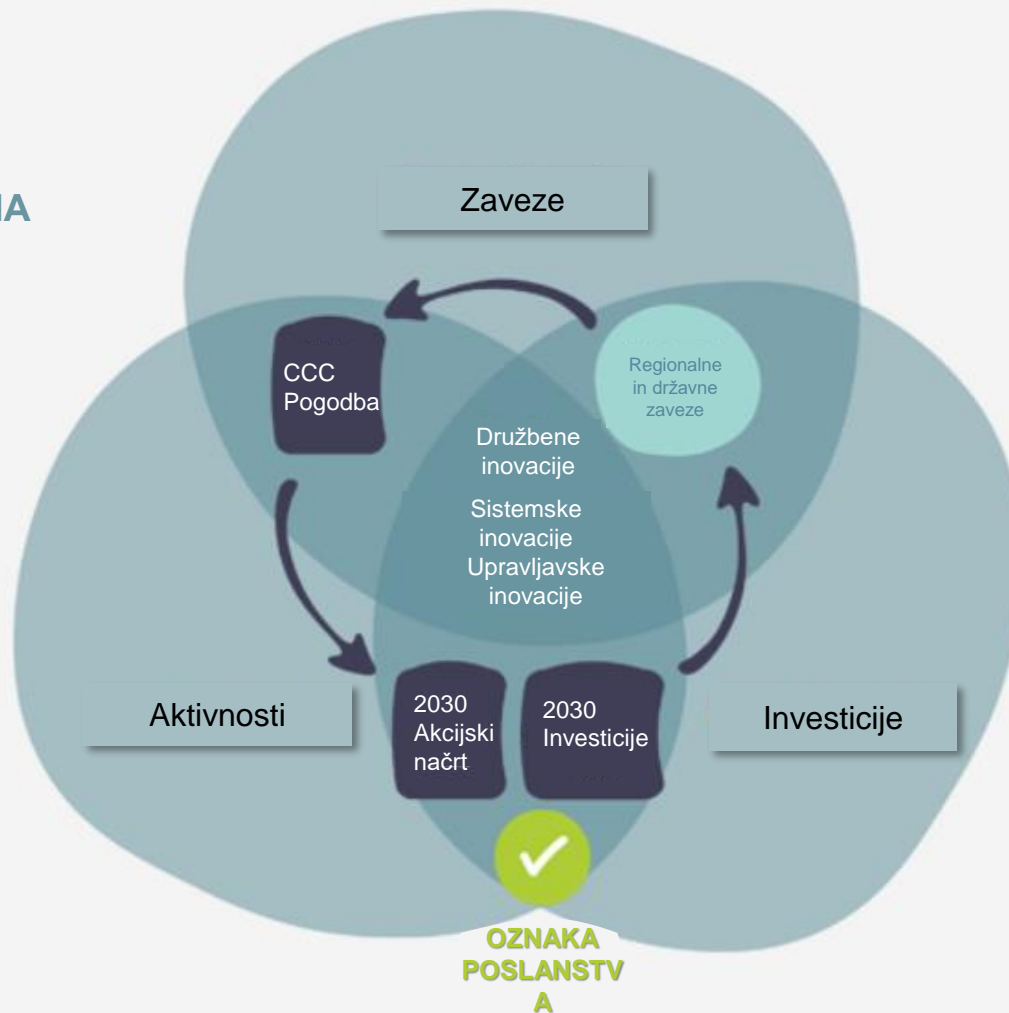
IA

Zaveze

CCC Pogodba

Regionalne in državne zaveze

Družbene inovacije

Sistemske inovacije

Upravljavske inovacije

Aktivnosti

2030 Akcijski načrt

2030 Investicije

Investicije

OZNAKA POSLANSTV A